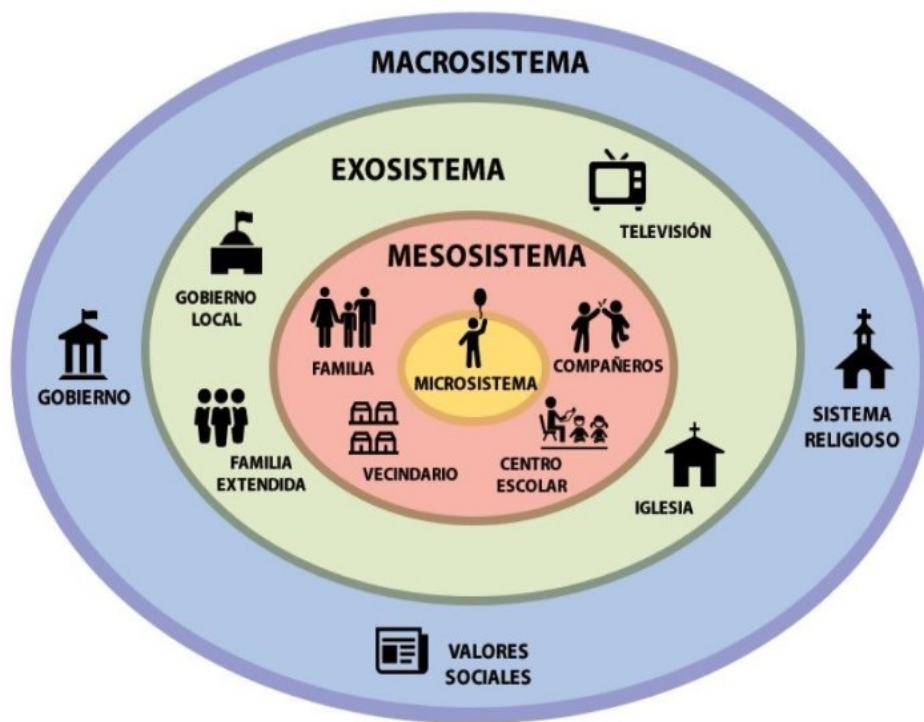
MACROSISTEMA

EXOSISTEMA

TELEVISIÓN

MESOSISTEMA

GOBIERNO LOCAL

GOBIERNO

FAMILIA

MICROSISTEMA

COMPAÑEROS

SISTEMA RELIGIOSO

FAMILIA EXTENDIDA

VECINDARIO

CENTRO ESCOLAR

IGLESIA

VALORES SOCIALES